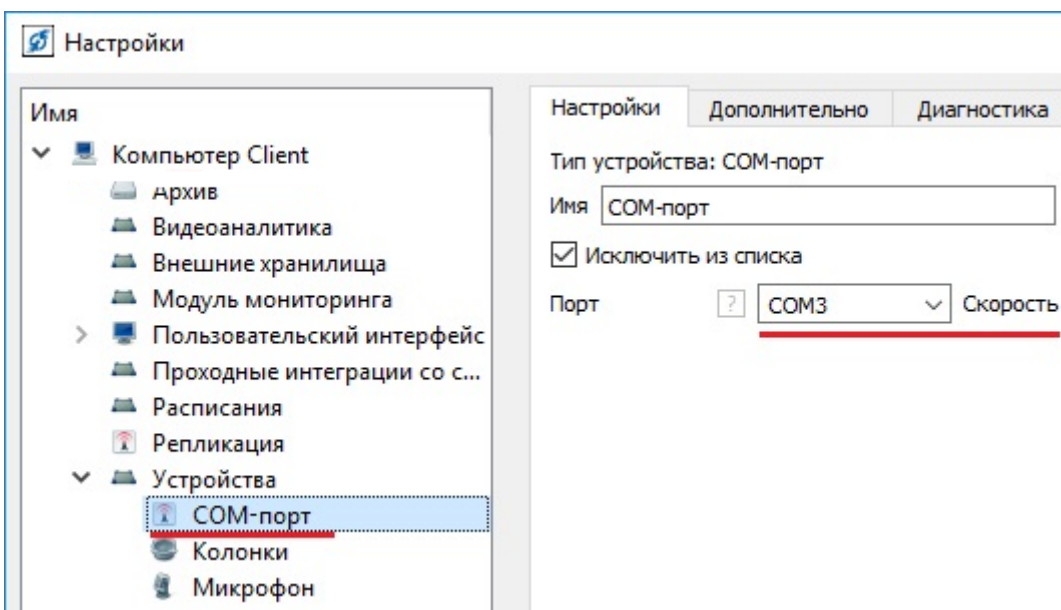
Настройки

Имя
Компьютер Client
Архив
Видеоаналитика
Внешние хранилища
Модуль мониторинга
Пользовательский интерфейс
Проходные интеграции со с...
Расписания
Репликация
Устройства
COM-порт
Колонки
Микрофон

Настройки | Дополнительно | Диагностика

Тип устройства: COM-порт
Имя COM-порт
Исключить из списка
Порт ? COM3 Скорость